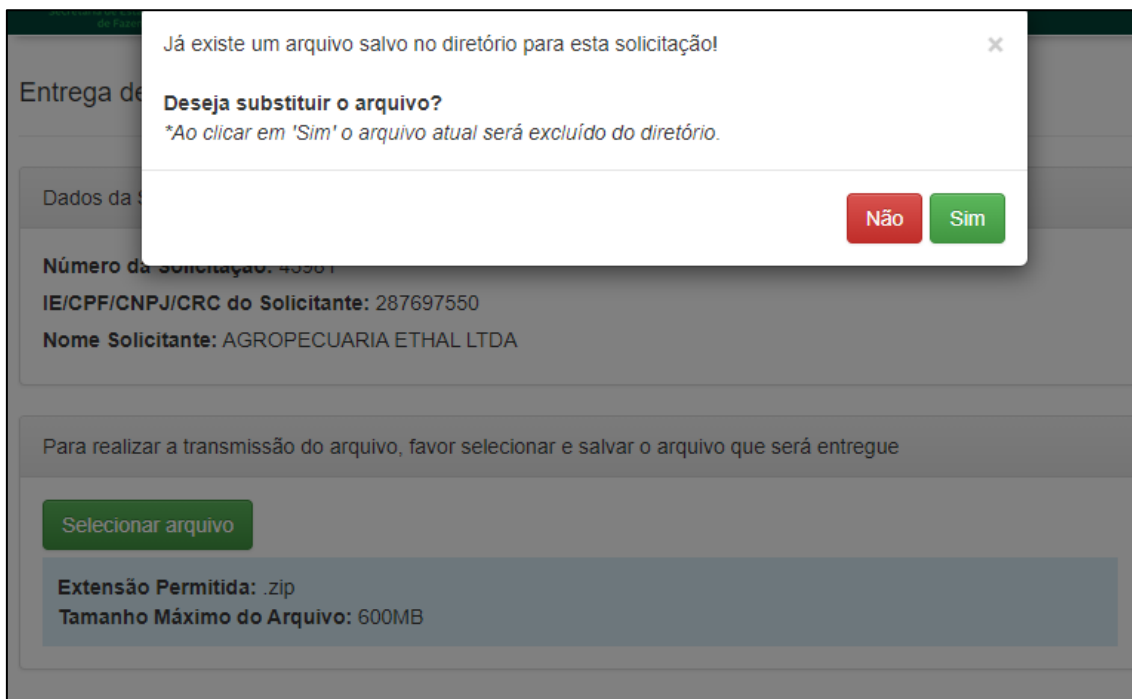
Secretaria de Estado de Fazenda

Entrega de

Dados da S

Número da Solicitação: 45961

IE/CPF/CNPJ/CRC do Solicitante: 287697550

Nome Solicitante: AGROPECUARIA ETHAL LTDA

Já existe um arquivo salvo no diretório para esta solicitação!

×

Deseja substituir o arquivo?

*Ao clicar em 'Sim' o arquivo atual será excluído do diretório.

Não

Sim

Para realizar a transmissão do arquivo, favor selecionar e salvar o arquivo que será entregue

Selecionar arquivo

Extensão Permitida: .zip

Tamanho Máximo do Arquivo: 600MB